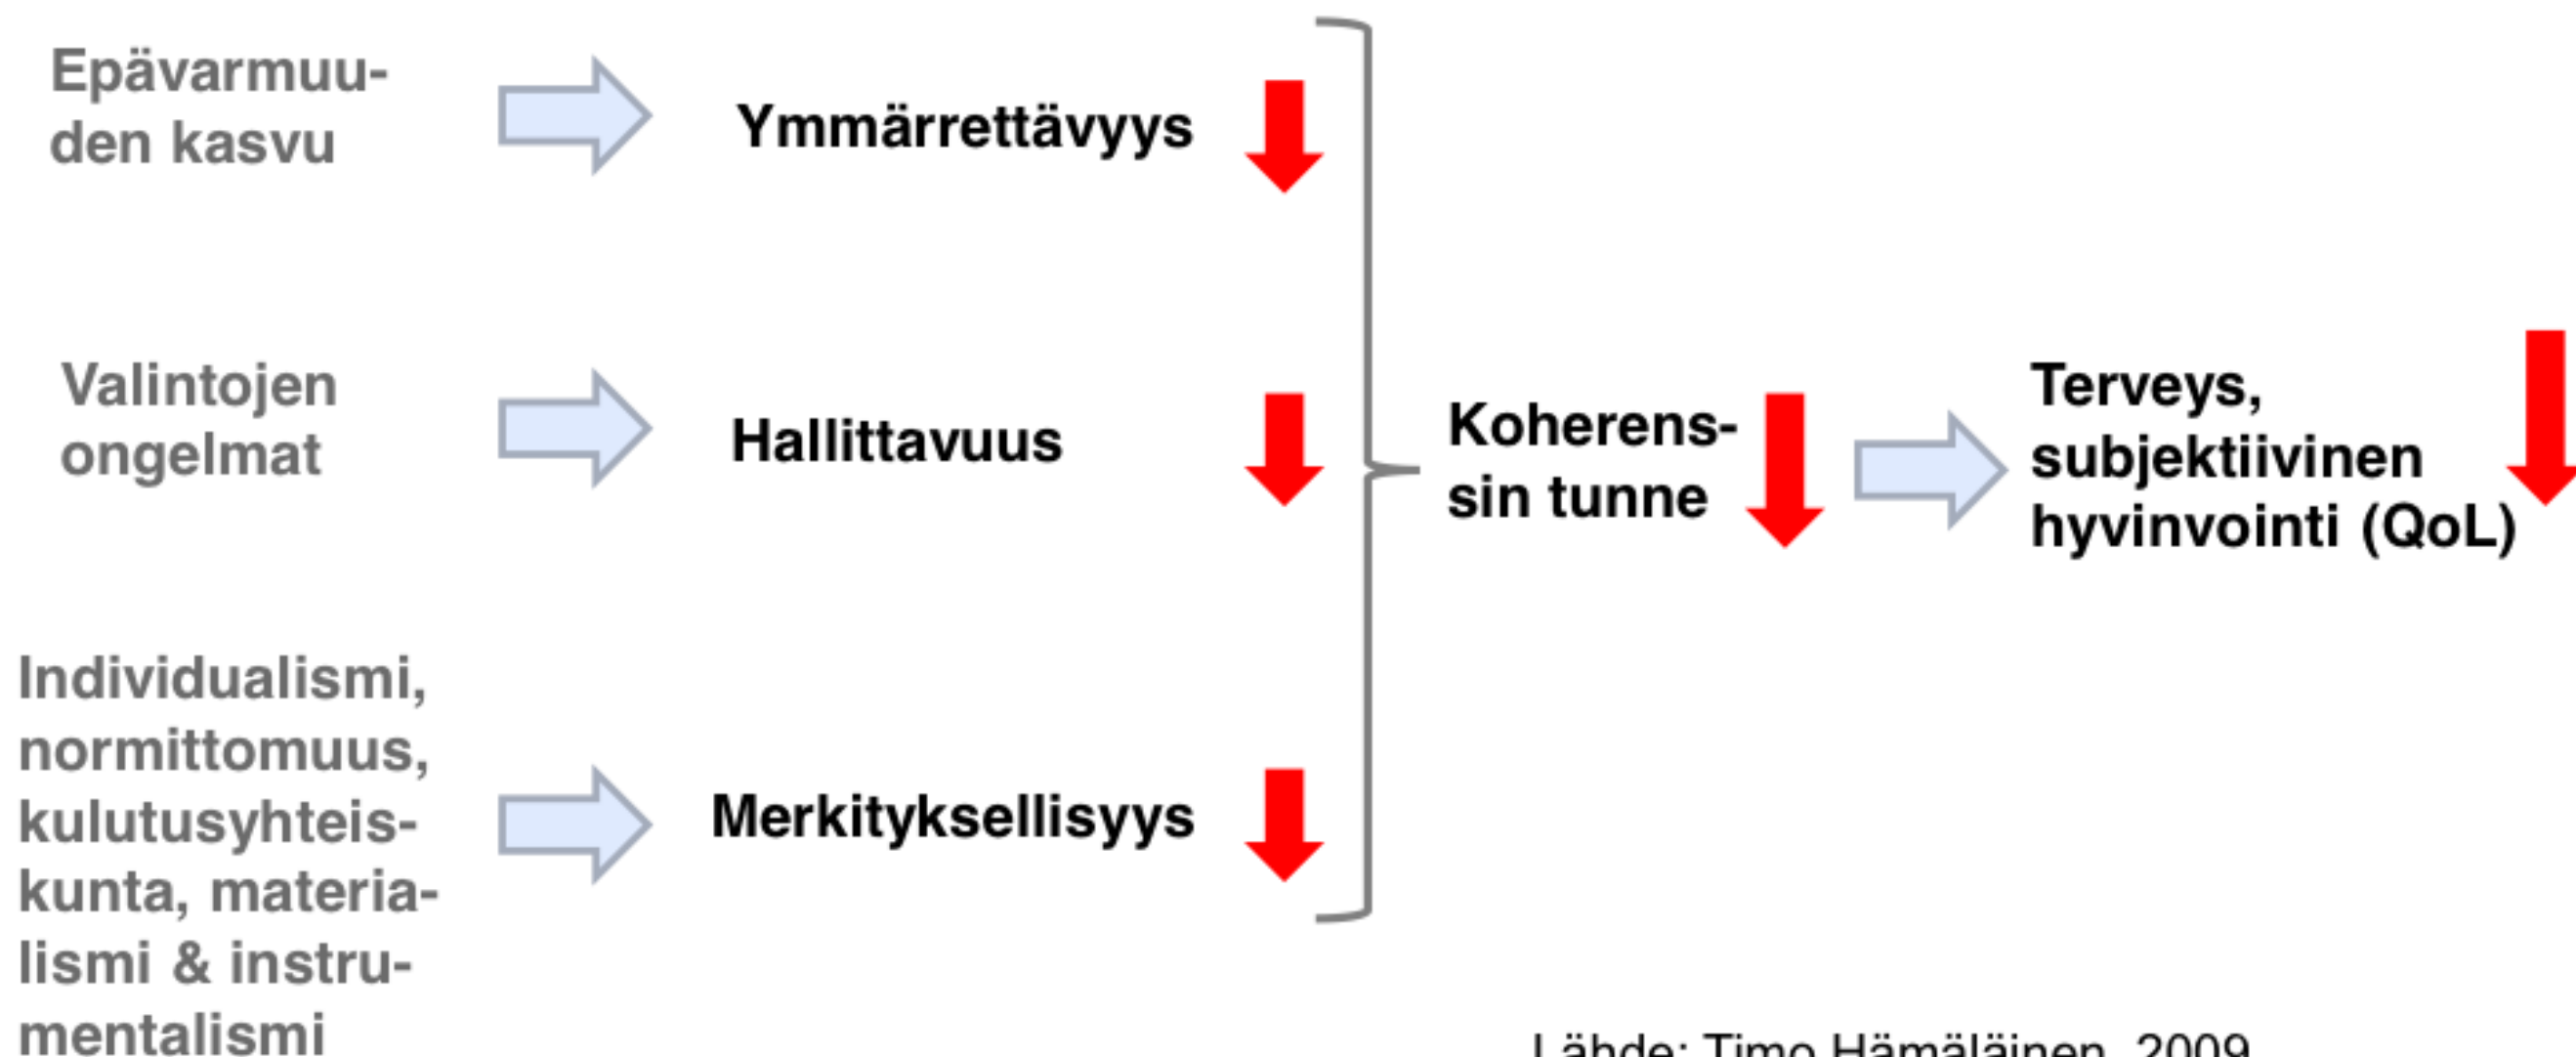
Epävarmuuden kasvu

Ymmärrettävyys

Valintojen ongelmat

Hallittavuus

Koherenssin tunne

Terveys, subjektiivinen hyvinvointi (QoL)

Individualismi, normittomuus, kulutusyhteiskunta, materialismi & instrumentalismi

Merkityksellisyys

Lähde: Timo Hämäläinen, 2009